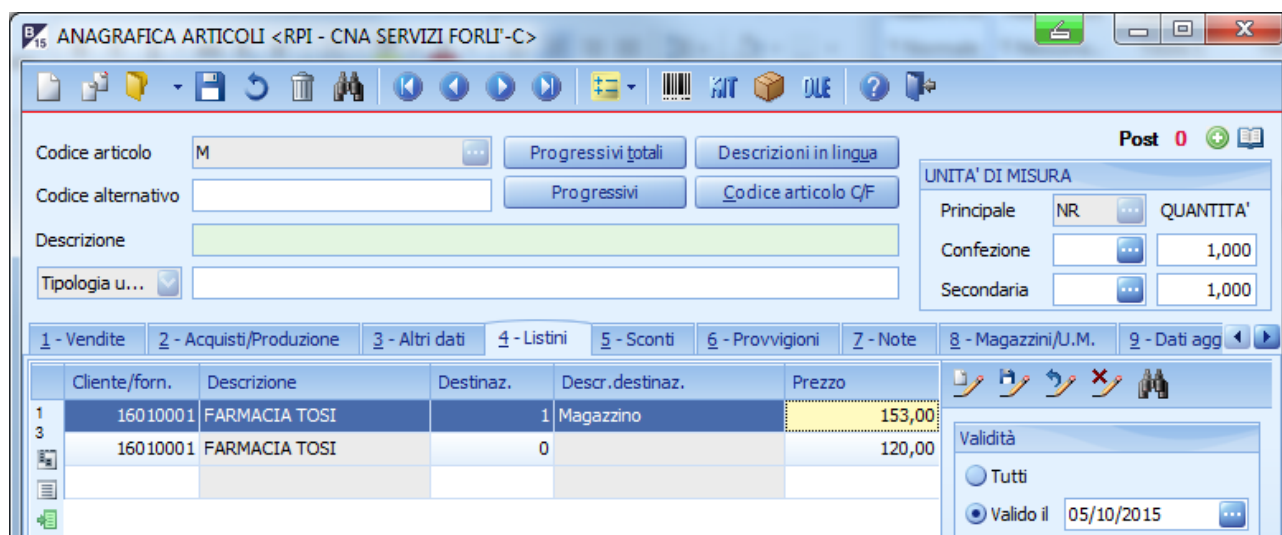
B15 ANAGRAFICA ARTICOLI <RPI - CNA SERVIZI FORLI'-C>

KIT DUE

Post 0

Codice articolo M

Progressivi totali

Descrizioni in lingua

Codice alternativo

Progressivi

Codice articolo C/F

Descrizione

Tipologia u...

UNITA' DI MISURA

Principale NR QUANTITA'

Confezione 1,000

Secondaria 1,000

1 - Vendite | 2 - Acquisti/Produzione | 3 - Altri dati | 4 - Listini | 5 - Sconti | 6 - Provvigioni | 7 - Note | 8 - Magazzini/U.M. | 9 - Dati agg

| | Cliente/forn. | Descrizione | Destinaz. | Descr.destinaz. | Prezzo |
|---|---|---|---|---|---|
| 1 3 | 16010001 | FARMACIA TOSI | 1 | Magazzino | 153,00 |
| | 16010001 | FARMACIA TOSI | 0 | | 120,00 |
| | | | | | |

Validità

Tutti

Valido il 05/10/2015